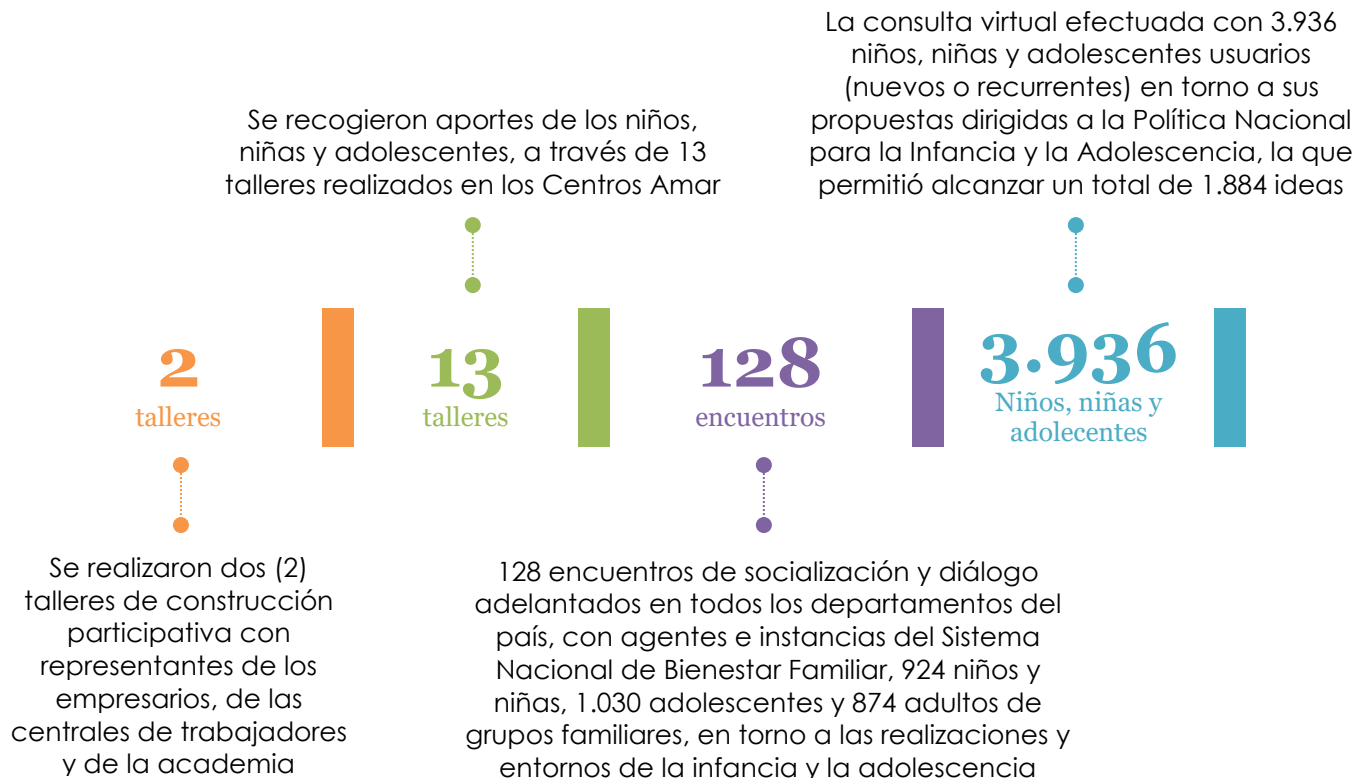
La consulta virtual efectuada con 3.936 niños, niñas y adolescentes usuarios (nuevos o recurrentes) en torno a sus propuestas dirigidas a la Política Nacional para la Infancia y la Adolescencia, la que permitió alcanzar un total de 1.884 ideas

Se recogieron aportes de los niños, niñas y adolescentes, a través de 13 talleres realizados en los Centros Amar

2
talleres

13
talleres

128
encuentros

3.936
Niños, niñas y adolecentes

Se realizaron dos (2) talleres de construcción participativa con representantes de los empresarios, de las centrales de trabajadores y de la academia

128 encuentros de socialización y diálogo adelantados en todos los departamentos del país, con agentes e instancias del Sistema Nacional de Bienestar Familiar, 924 niños y niñas, 1.030 adolescentes y 874 adultos de grupos familiares, en torno a las realizaciones y entornos de la infancia y la adolescencia